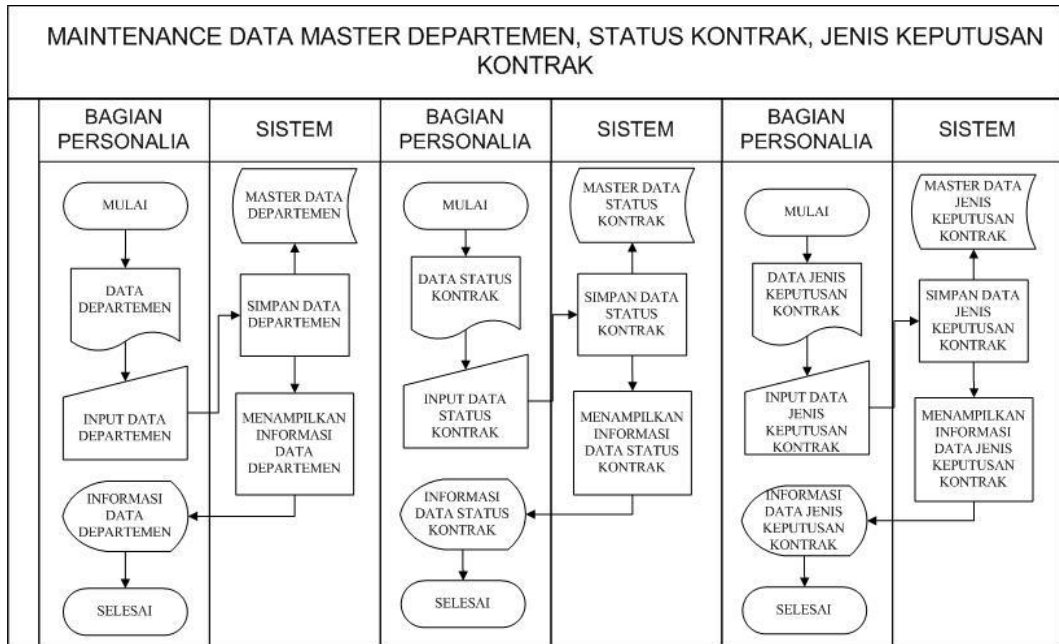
MAINTENANCE DATA MASTER DEPARTEMEN, STATUS KONTRAK, JENIS KEPUTUSAN KONTRAK

BAGIAN PERSONALIA

MULAI

DATA DEPARTEMEN

INPUT DATA DEPARTEMEN

INFORMASI DATA DEPARTEMEN

SELESAI

SISTEM

MASTER DATA DEPARTEMEN

SIMPAN DATA DEPARTEMEN

MENAMPILKAN INFORMASI DATA DEPARTEMEN

BAGIAN PERSONALIA

MULAI

DATA STATUS KONTRAK

INPUT DATA STATUS KONTRAK

INFORMASI DATA STATUS KONTRAK

SELESAI

SISTEM

MASTER DATA STATUS KONTRAK

SIMPAN DATA STATUS KONTRAK

MENAMPILKAN INFORMASI DATA STATUS KONTRAK

BAGIAN PERSONALIA

MULAI

DATA JENIS KEPUTUSAN KONTRAK

INPUT DATA JENIS KEPUTUSAN KONTRAK

INFORMASI DATA JENIS KEPUTUSAN KONTRAK

SELESAI

SISTEM

MASTER DATA JENIS KEPUTUSAN KONTRAK

SIMPAN DATA JENIS KEPUTUSAN KONTRAK

MENAMPILKAN INFORMASI DATA JENIS KEPUTUSAN KONTRAK